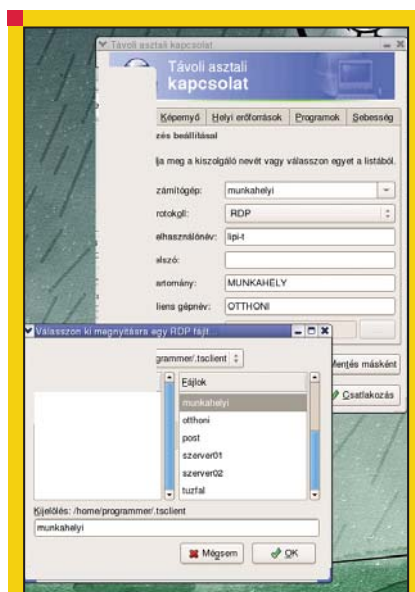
Távoli asztali kapcsolat

Távoli asztali
kapcsolat

Képernyő | Helyi erőforrások | Programok | Sebesség

zés beállításai

ja meg a kiszolgáló nevét vagy válasszon egyet a listából.

zámítógép: munkahelyi

rotokoll: RDP

elhasználónév: lipi-t

elszó:

artomány: MUNKAHELY

liens gépnév: OTTHONI

Mentés másként

Csatlakozás

Válasszon ki megnyitásra egy RDP fájlt

programmer/.tsclient

Fájlok
munkahelyi
otthoni
post
szerver01
szerver02
tuzfal

Kijelölés: /home/programmer/.tsclient
munkahelyi

Mégsem
OK